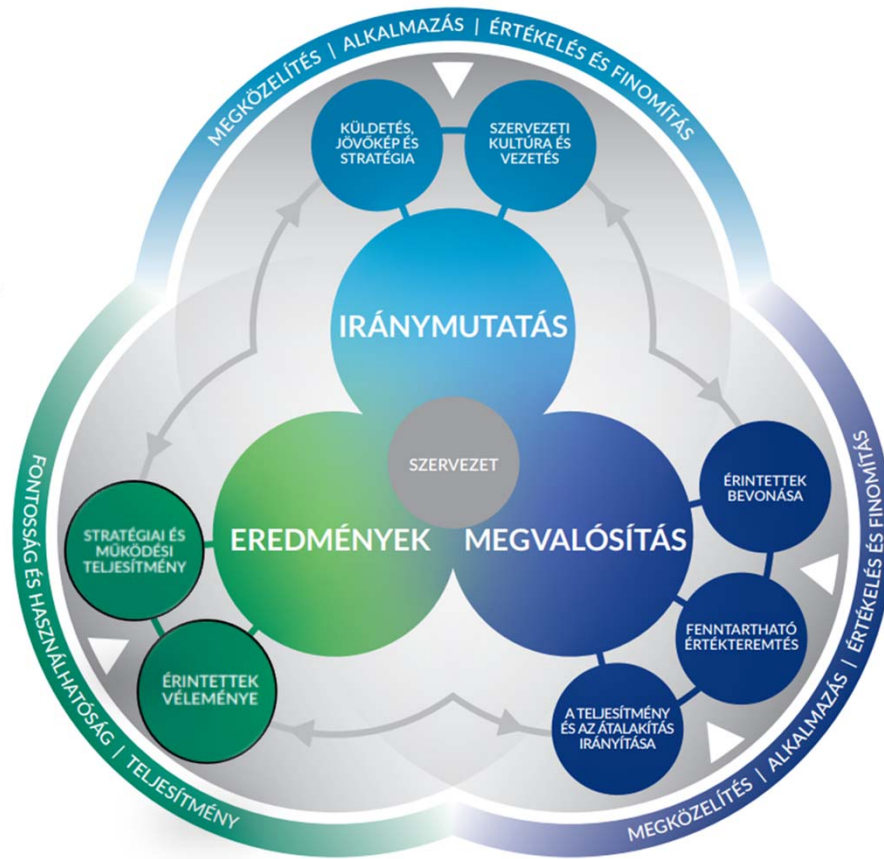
MEGKÖZELÍTÉS | ALKALMAZÁS | ÉRTÉKELÉS ÉS FINOMÍTÁS

KÜLDETÉS, JÖVŐKÉP ÉS STRATÉGIA

SZERVEZETI KULTÚRA ÉS VEZETÉS

IRÁNYMUTATÁS

SZERVEZET

EREDMÉNYEK

MEGVALÓSÍTÁS

ÉRINTETTEK BEVONÁSA

FENNTARTHATÓ ÉRTÉKTEREMTÉS

A TELJESÍTMÉNY ÉS AZ ÁTALAKÍTÁS IRÁNYÍTÁSA

STRATÉGIAI ÉS MŰKÖDÉSI TELJESÍTMÉNY

ÉRINTETTEK VÉLEMÉNYE

FONTOSSÁG ÉS HASZNÁLHATÓSÁG | TELJESÍTMÉNY

MEGKÖZELÍTÉS | ALKALMAZÁS | ÉRTÉKELÉS ÉS FINOMÍTÁS